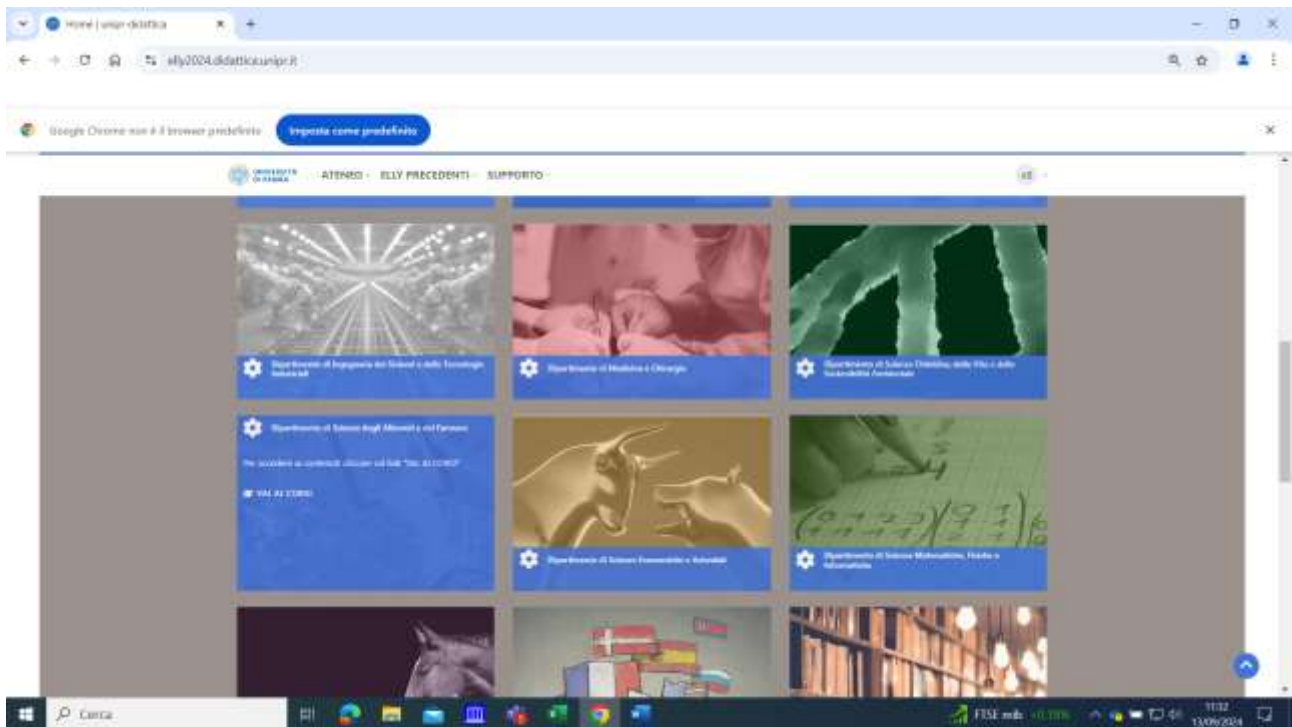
Home | unipr didattica

elly2024.didattica.unipr.it

Google Chrome non è il browser predefinito

Imposta come predefinito

UNIVERSITÀ DI PARMA

ATENEO · ELLY PRECEDENTI · SUPPORTO

Dipartimento di Ingegneria dei Sistemi e delle Tecnologie Industriali

Dipartimento di Medicina e Chirurgia

Dipartimento di Scienze Chimiche, della Vita e della Sostenibilità Ambientale

Dipartimento di Scienze degli Alimenti e del Farmaco

Per accedere ai contenuti cliccare sul link "VAI AI CORSI"

VAI AI CORSI

Dipartimento di Scienze Economiche e Aziendali

Dipartimento di Scienze Matematiche, Fisiche e Informatiche

Cerca

FTSE mib

11:32
13/09/2024